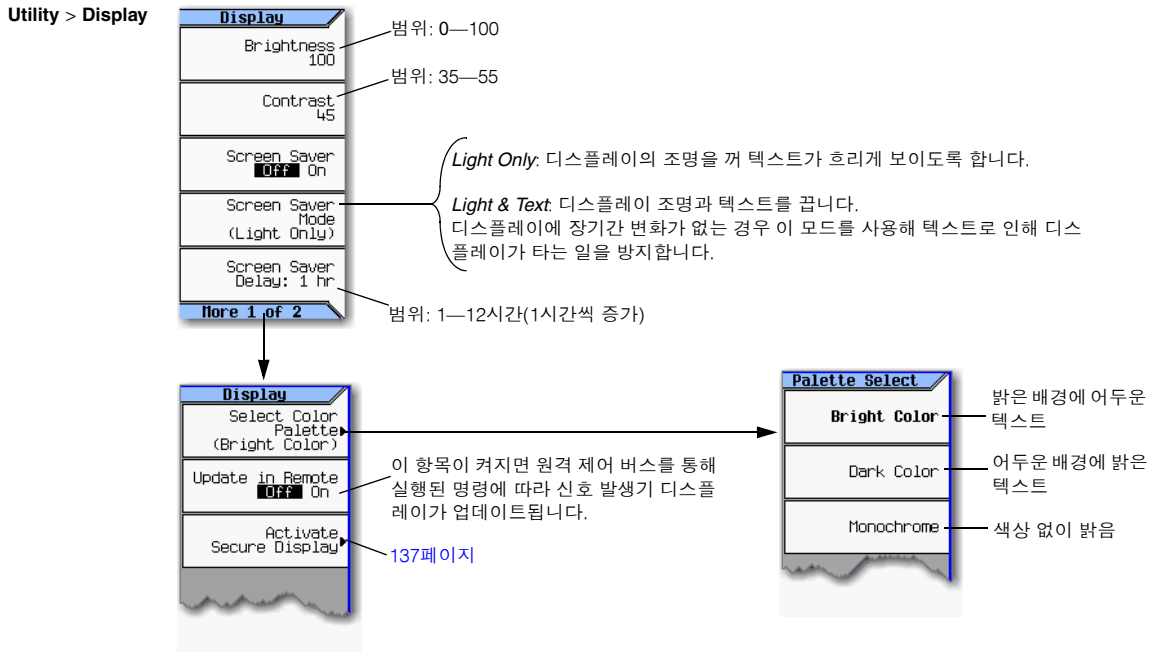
Utility > Display

Display

Brightness
100

범위: 0—100

Contrast
45

범위: 35—55

Screen Saver
Off On

Screen Saver
Mode
(Light Only)

Light Only: 디스플레이의 조명을 꺼 텍스트가 흐리게 보이도록 합니다.

Light & Text: 디스플레이 조명과 텍스트를 끕니다.
디스플레이에 장기간 변화가 없는 경우 이 모드를 사용해 텍스트로 인해 디스플레이가 타는 일을 방지합니다.

Screen Saver
Delay: 1 hr

More 1 of 2

범위: 1—12시간(1시간씩 증가)

Display

Select Color
Palette
(Bright Color)

Update in Remote
Off On

이 항목이 켜지면 원격 제어 버스를 통해 실행된 명령에 따라 신호 발생기 디스플레이가 업데이트됩니다.

Activate
Secure Display

137페이지

Palette Select

Bright Color

밝은 배경에 어두운 텍스트

Dark Color

어두운 배경에 밝은 텍스트

Monochrome

색상 없이 밝음